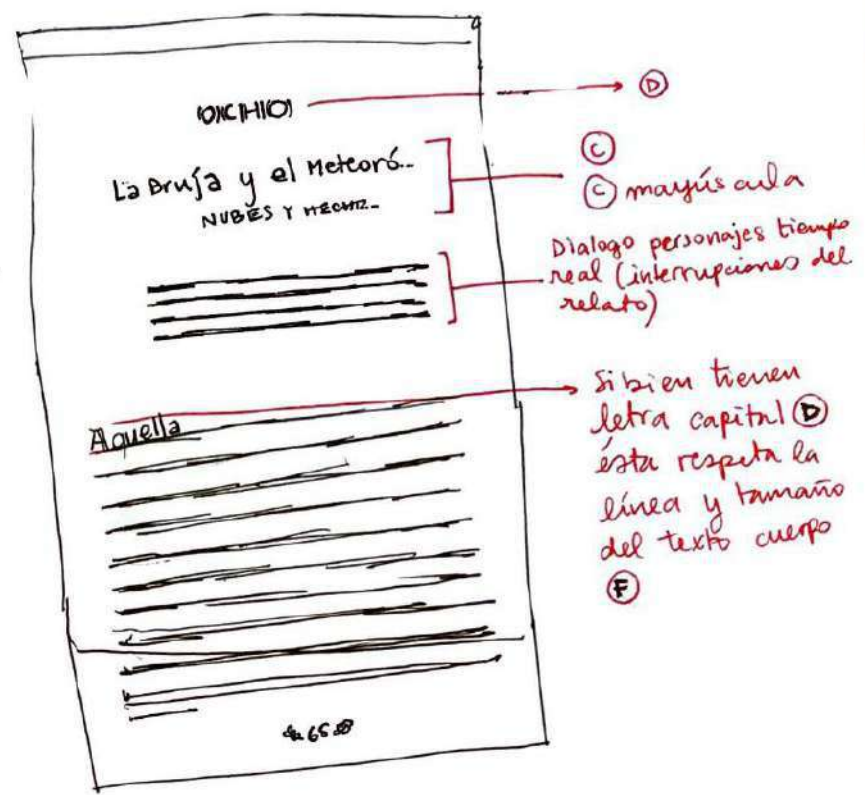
OCHO

La Bruja y el Meteoró...
NUBES Y HECHI...

Aquella

65

D

C
C mayúscula

Dialogo personajes tiempo real (interrupciones del relato)

Si bien tienen letra capital D ésta respeta la línea y tamaño del texto cuerpo
F